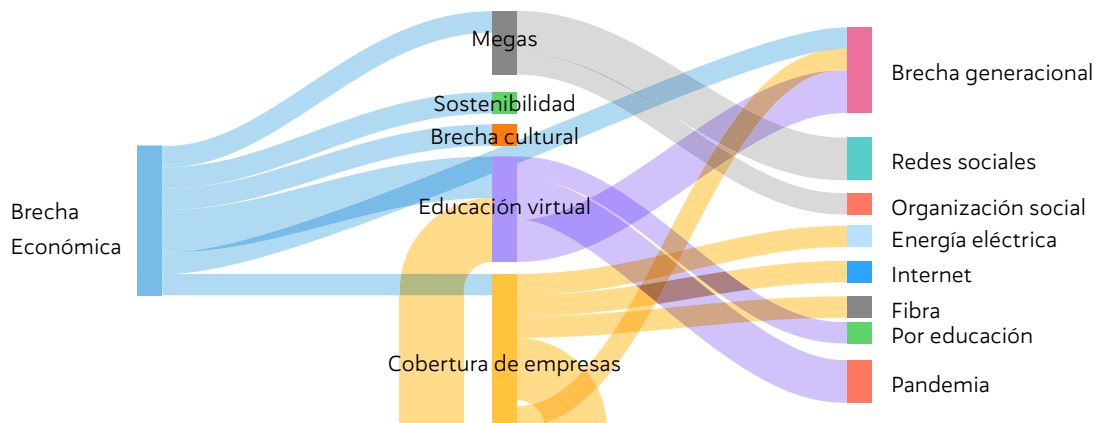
Brecha Económica

Megas

Sostenibilidad

Brecha cultural

Educación virtual

Cobertura de empresas

Brecha generacional

Redes sociales

Organización social

Energía eléctrica

Internet

Fibra

Por educación

Pandemia